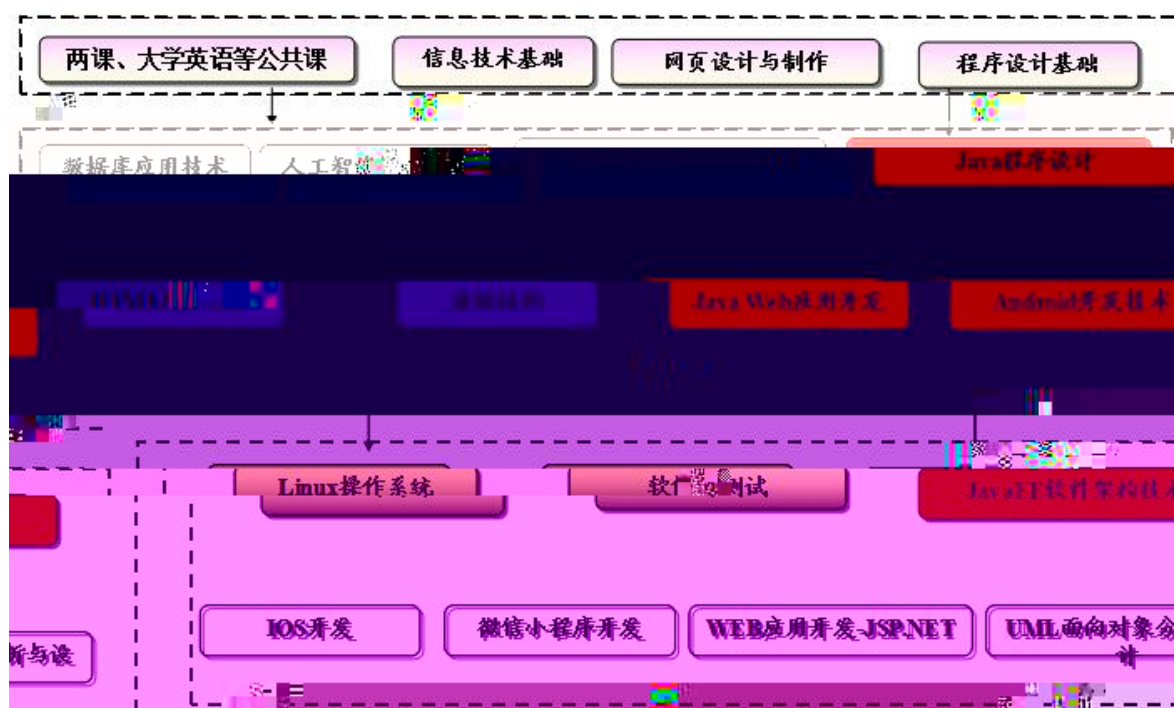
两课、大学英语等公共课

信息技术基础

网页设计与制作

程序设计基础

数据库应用技术

人工智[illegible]

Java程序设计

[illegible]

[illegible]

Java Web应用开发

Android开发技术

Linux操作系统

软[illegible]测试

JavaEE软件架构技术

IOS开发

微信小程序开发

WEB应用开发-JSP.NET

UML面向对象分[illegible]计

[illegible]断与设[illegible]